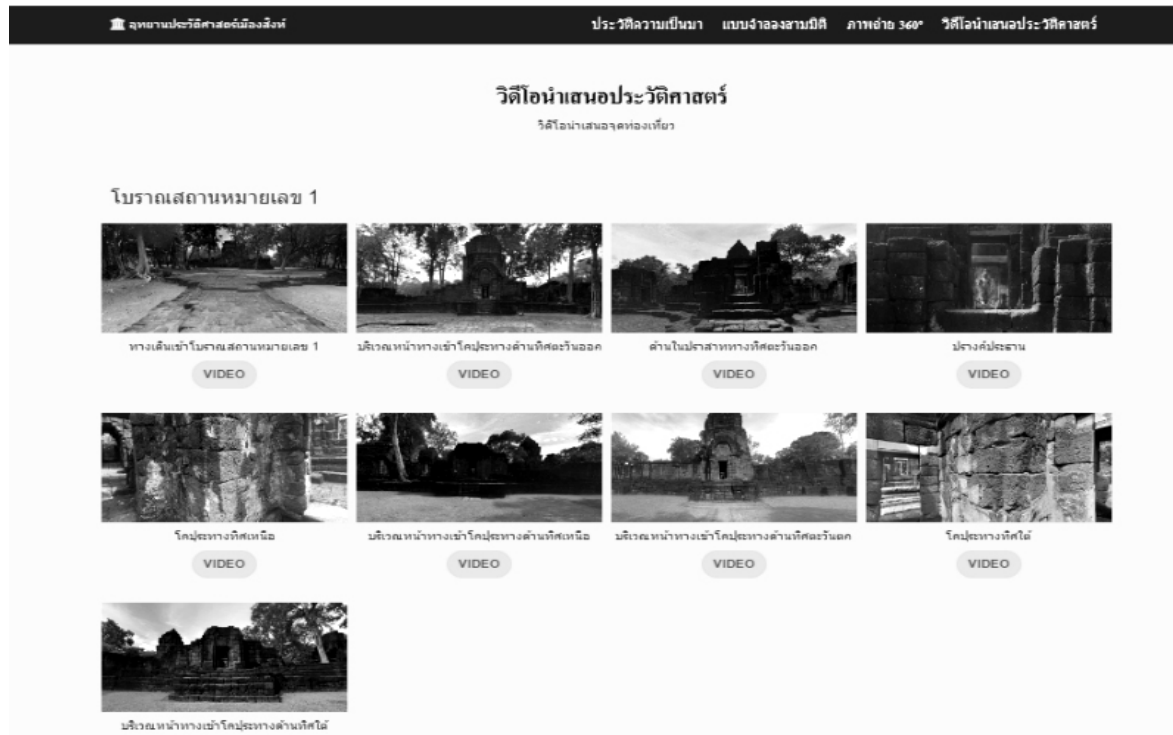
อุทยานประวัติศาสตร์เมืองสิงห์

ประวัติความเป็นมา แบบจำลองสามมิติ ภาพถ่าย 360° วิดีโอนำเสนอประวัติศาสตร์

วิดีโอนำเสนอประวัติศาสตร์

วิดีโอนำเสนอจุดท่องเที่ยว

โบราณสถานหมายเลข 1

ทางเดินเข้าโบราณสถานหมายเลข 1
VIDEO

บริเวณหน้าทางเข้าโคปุระทางด้านทิศตะวันออก
VIDEO

ด้านในปราสาททางทิศตะวันออก
VIDEO

ปรางค์ประธาน
VIDEO

โคปุระทางทิศเหนือ
VIDEO

บริเวณหน้าทางเข้าโคปุระทางด้านทิศเหนือ
VIDEO

บริเวณหน้าทางเข้าโคปุระทางด้านทิศตะวันตก
VIDEO

โคปุระทางทิศใต้
VIDEO

บริเวณหน้าทางเข้าโคปุระทางด้านทิศใต้